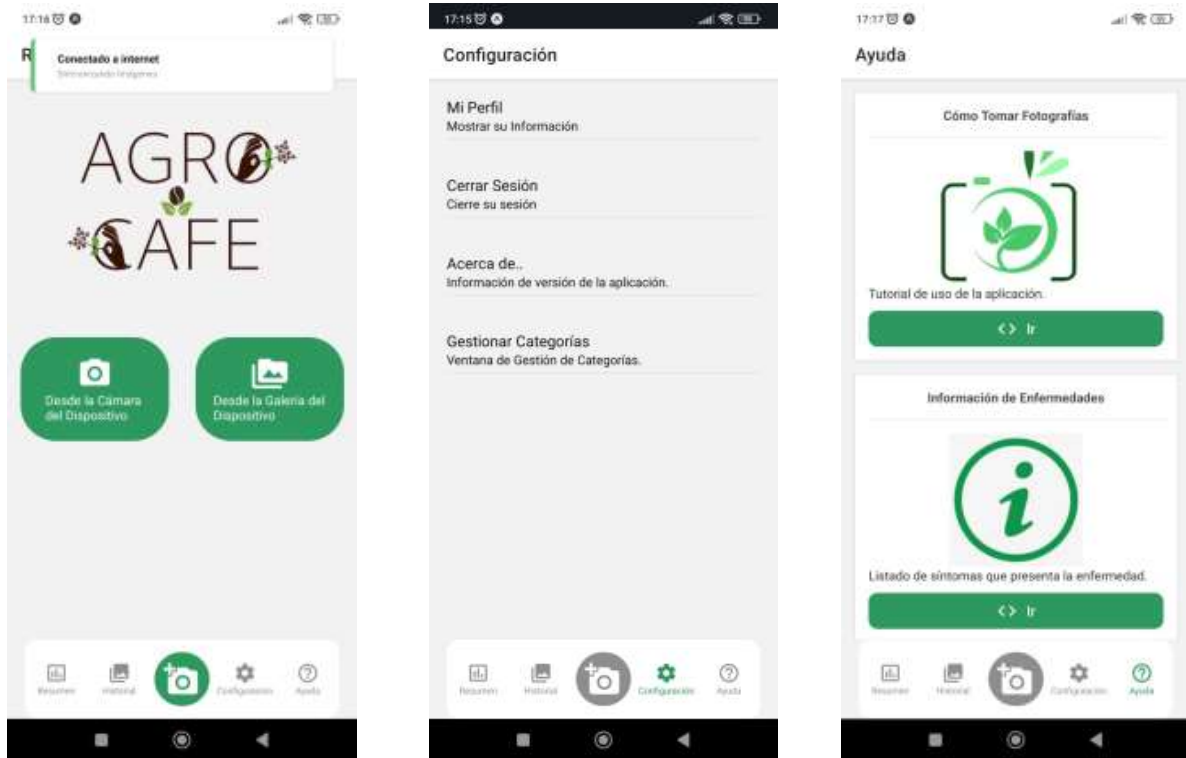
17:16

R

Conectado a internet
Sincronizando Imágenes

AGRO
CAFE

Desde la Cámara del Dispositivo

Desde la Galeria del Dispositivo

Resumen Historial Configuración Ayuda

17:15

Configuración

Mi Perfil
Mostrar su Información

Cerrar Sesión
Cierre su sesión

Acerca de..
Información de versión de la aplicación.

Gestionar Categorías
Ventana de Gestión de Categorías.

Resumen Historial Configuración Ayuda

17:17

Ayuda

Cómo Tomar Fotografías

Tutorial de uso de la aplicación.

<> Ir

Información de Enfermedades

Listado de síntomas que presenta la enfermedad.

<> Ir

Resumen Historial Configuración Ayuda